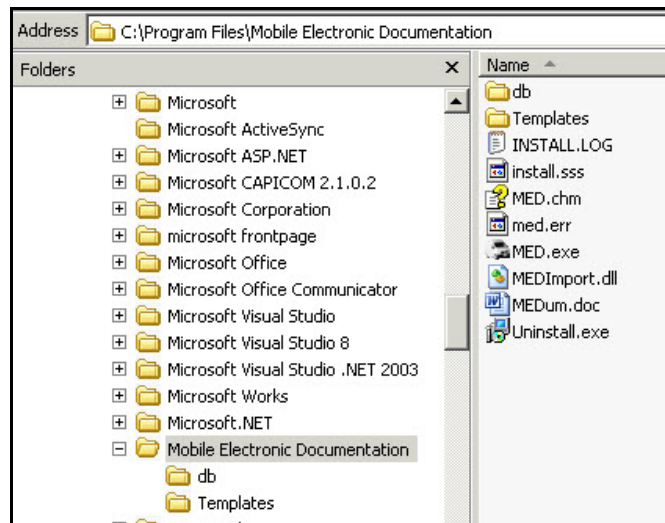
Address C:\Program Files\Mobile Electronic Documentation

Folders ×

Microsoft
Microsoft ActiveSync
Microsoft ASP.NET
Microsoft CAPICOM 2.1.0.2
Microsoft Corporation
microsoft frontpage
Microsoft Office
Microsoft Office Communicator
Microsoft Visual Studio
Microsoft Visual Studio 8
Microsoft Visual Studio .NET 2003
Microsoft Works
Microsoft.NET
Mobile Electronic Documentation
db
Templates

Name
db
Templates
INSTALL.LOG
install.sss
MED.chm
med.err
MED.exe
MEDImport.dll
MEDum.doc
Uninstall.exe